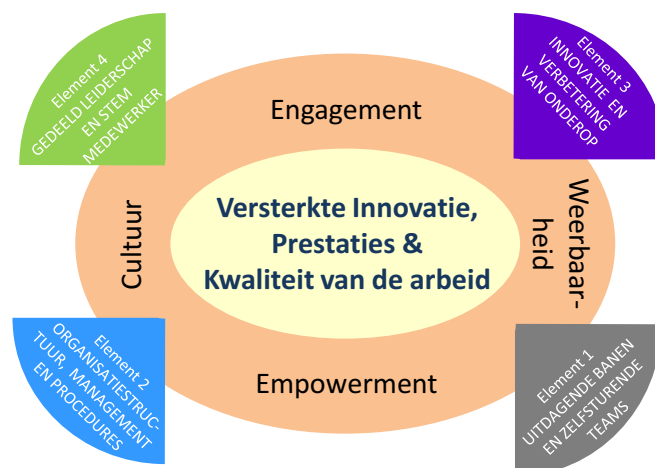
Element 4
GEDEELD LEIDERSCHAP EN STEM MEDEWERKER

Element 3
INNOVATIE EN VERBETERING VAN ONDEROP

Engagement

Cultuur

Versterkte Innovatie, Prestaties & Kwaliteit van de arbeid

Weerbaar-heid

Empowerment

Element 2
ORGANISATIESTRUC-TUUR, MANAGEMENT EN PROCEDURES

Element 1
UITDAGENDE BANEN EN ZELFSTURENDE TEAMS